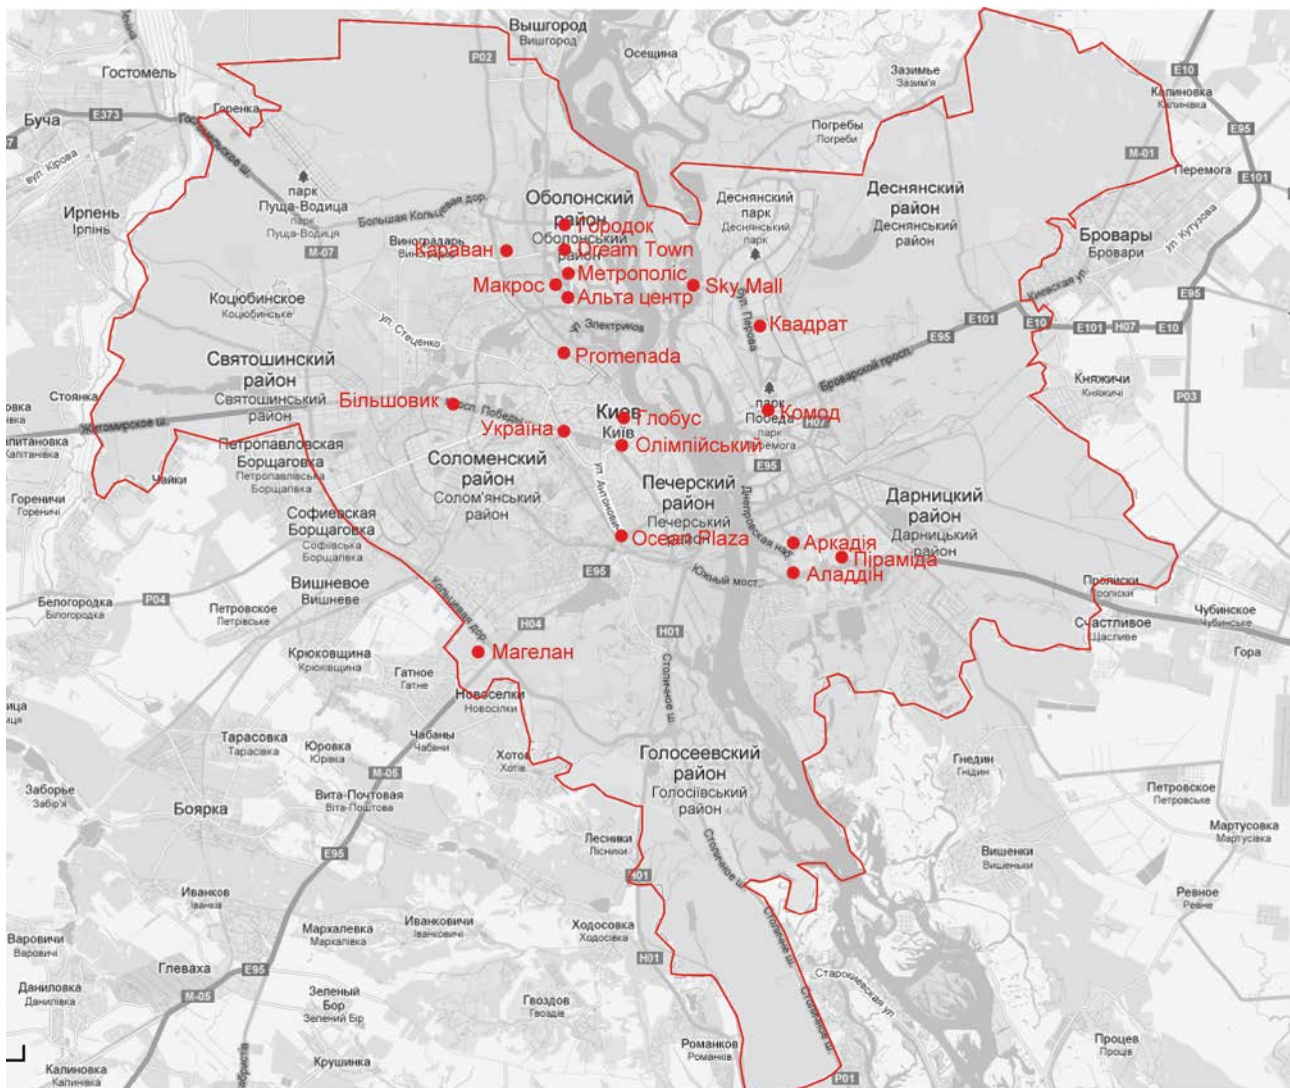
Вышгород
Вишгород
Осещина
Гостомель
P02
Зазимье
Зазим'я
E10
Калиновка
Калинівка
Буча
E373
Горенка
Погребы
Погреби
E95
M-01
Перемога
E101
вул. Кірова
парк
Пуща-Водица
Большая Кольцевая дор.
Оболонский район
Деснянский парк
Деснянський парк
Деснянский район
Деснянський район
Ирпень
Ірпінь
парк
Пуща-Водиця
Городок
Оболонський район
Виноградарь
Караван
Dream Town
M-07
Метрополіс
Бровары
Бровари
ул. Кутузова
Макрос
Sky Mall
Киевская ул.
Коцюбинское
Коцюбинське
Альта центр
ул. Петрова
E95
ул. Стеценко
ул. Электриков
Квадрат
E101
E10
E101
H07
E10
E95
Святошинский район
Святошинський район
Promenada
Броварской просп.
Княжичи
Княжичі
Стоянка
Більшовик
Житомирское ш.
просп. Победы
Київ
Глобус
парк
Комод
P03
Победа
Украïна
Київ
парк
Перемога
H07
Петропавловская Борщаговка
Петропавлівська Борщагівка
Олімпійський
Чайки
Соломенский район
Солом'янський район
E95
ул. Антоновича
Печерский район
Печерський район
Дарницкий район
Дарницький район
Гореничи
Гореничі
Софиевская Борщаговка
Софіївська Борщагівка
Днепровская наб.
Аркадія
Ocean Plaza
Піраміда
Аладдін
Вишневое
Вишневе
E95
Южный мост
Проліски
Белогородка
Білогородка
P04
Петровское
Петрівське
Кольцевая дор.
Счастливое
Щасливе
Чубинское
Чубинське
H04
H01
Гора
Крюковщина
Крюківщина
Магелан
Гатное
Гатне
Новоселки
Новосілки
Столичное ш.
Тарасовка
Тарасівка
Юровка
Юрівка
Чабаны
Чабани
Хотов
Хотів
M-05
Голосеевский район
Голосіївський район
Гнедин
Гнідин
Заборье
Забір'я
Вита-Почтовая
Віта-Поштова
Петровское
Петрівське
Боярка
Мартусовка
Мартусівка
E95
Лесники
Лісники
Столичное ш.
Вишенки
Вишеньки
H01
Иванков
Іванків
Ревное
Ревне
Ивановичи
Іванковичі
Ходосовка
Ходосівка
Мархалевка
Мархалівка
Варовичи
Варовичі
Столичное ш.
Глеваха
E95
H01
Староевская ул.
Даниловка
Данилівка
M-05
Зеленый Бор
Зелений Бір
Гвоздов
Гвоздів
Романков
Романків
Процев
Процев
Крушинка
Калиновка
Калинівка
P01